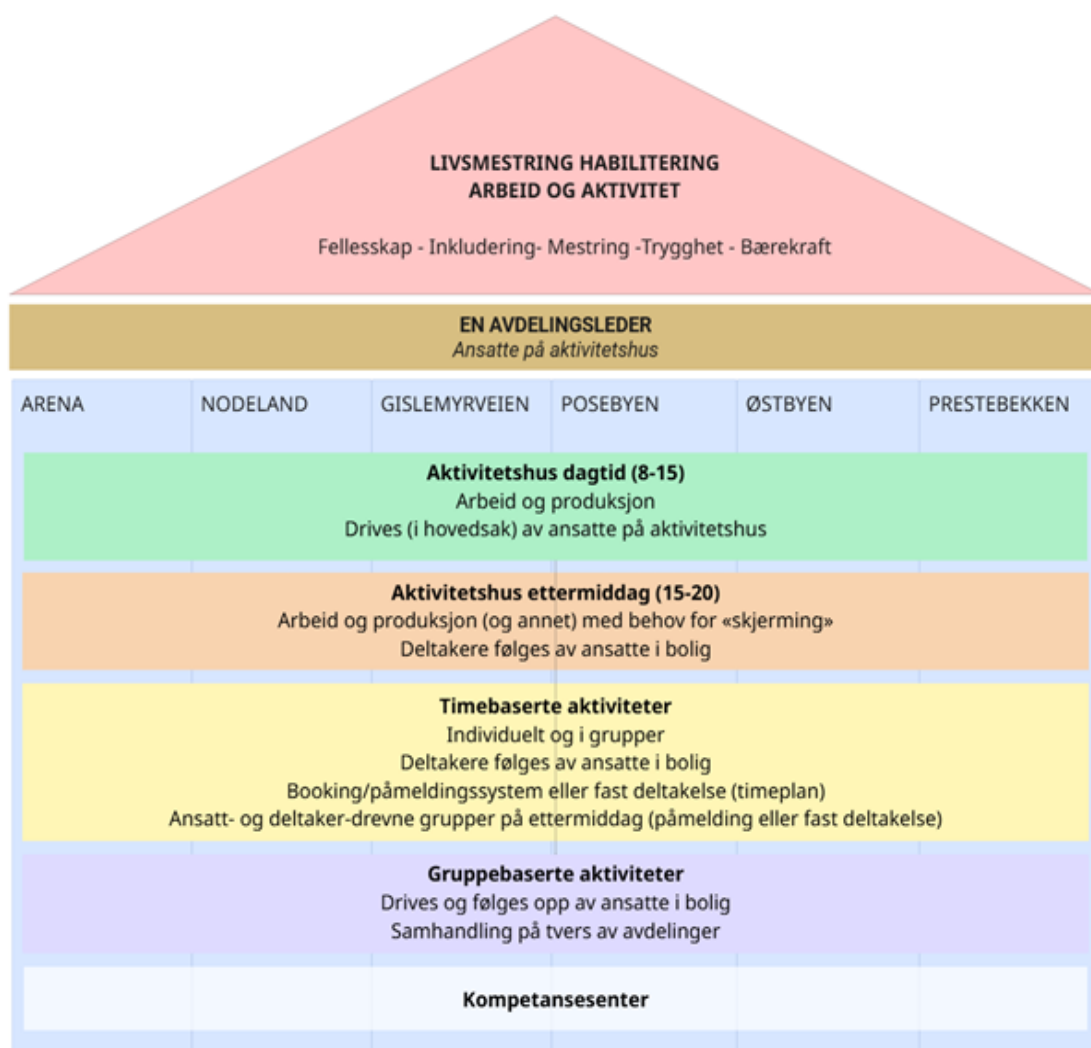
LIVSMESTRING HABILITERING
ARBEID OG AKTIVITET

Fellesskap - Inkludering- Mestring -Trygghet - Bærekraft

EN AVDELINGSLEDER
Ansatte på aktivitetshus

ARENA | NODELAND | GISLEMYRVEIEN | POSEBYEN | ØSTBYEN | PRESTEBEKKEN

Aktivitetshus dagtid (8-15)
Arbeid og produksjon
Drives (i hovedsak) av ansatte på aktivitetshus

Aktivitetshus ettermiddag (15-20)
Arbeid og produksjon (og annet) med behov for «skjerming»
Deltakere følges av ansatte i bolig

Timebaserte aktiviteter
Individuelt og i grupper
Deltakere følges av ansatte i bolig
Booking/påmeldingssystem eller fast deltakelse (timeplan)
Ansatt- og deltaker-drevne grupper på ettermiddag (påmelding eller fast deltakelse)

Gruppebaserte aktiviteter
Drives og følges opp av ansatte i bolig
Samhandling på tvers av avdelinger

Kompetansesenter